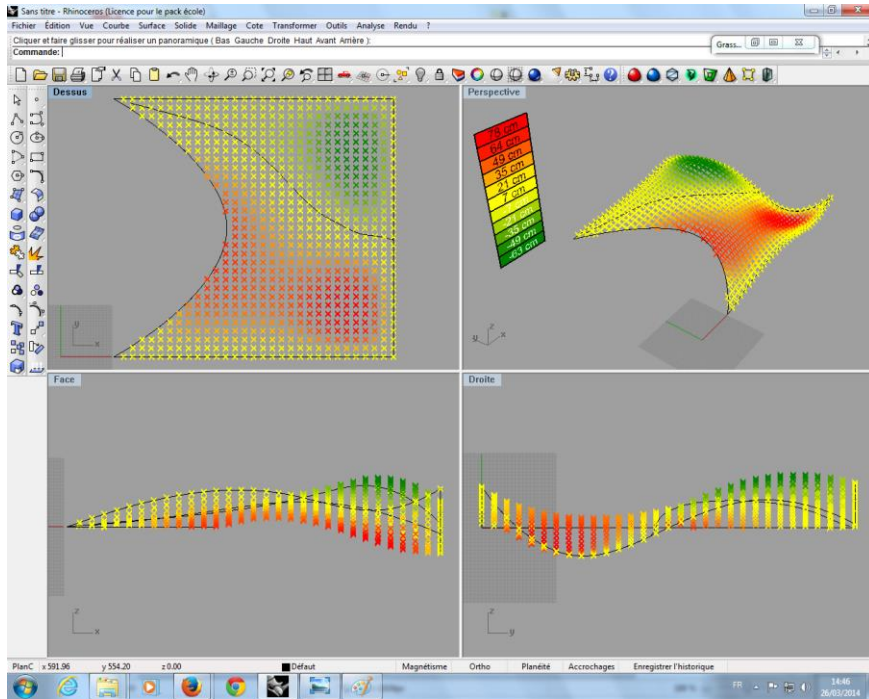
Sans titre - Rhinoceros (Licence pour le pack école)
Fichier Édition Vue Courbe Surface Solide Maillage Cote Transformer Outils Analyse Rendu ?
Cliquer et faire glisser pour réaliser un panoramique ( Bas Gauche Droite Haut Avant Arrière ):
Commande:
Grass...

Dessus
y
x

Perspective
78 cm
64 cm
49 cm
35 cm
21 cm
7 cm
-7 cm
-21 cm
-35 cm
-49 cm
-63 cm
z
y
x

Face
z
x

Droite
z
y

PlanC x 591.96 y 554.20 z 0.00 Défaut Magnétisme Ortho Planéité Accrochages Enregistrer l'historique

FR 14:46 26/03/2014